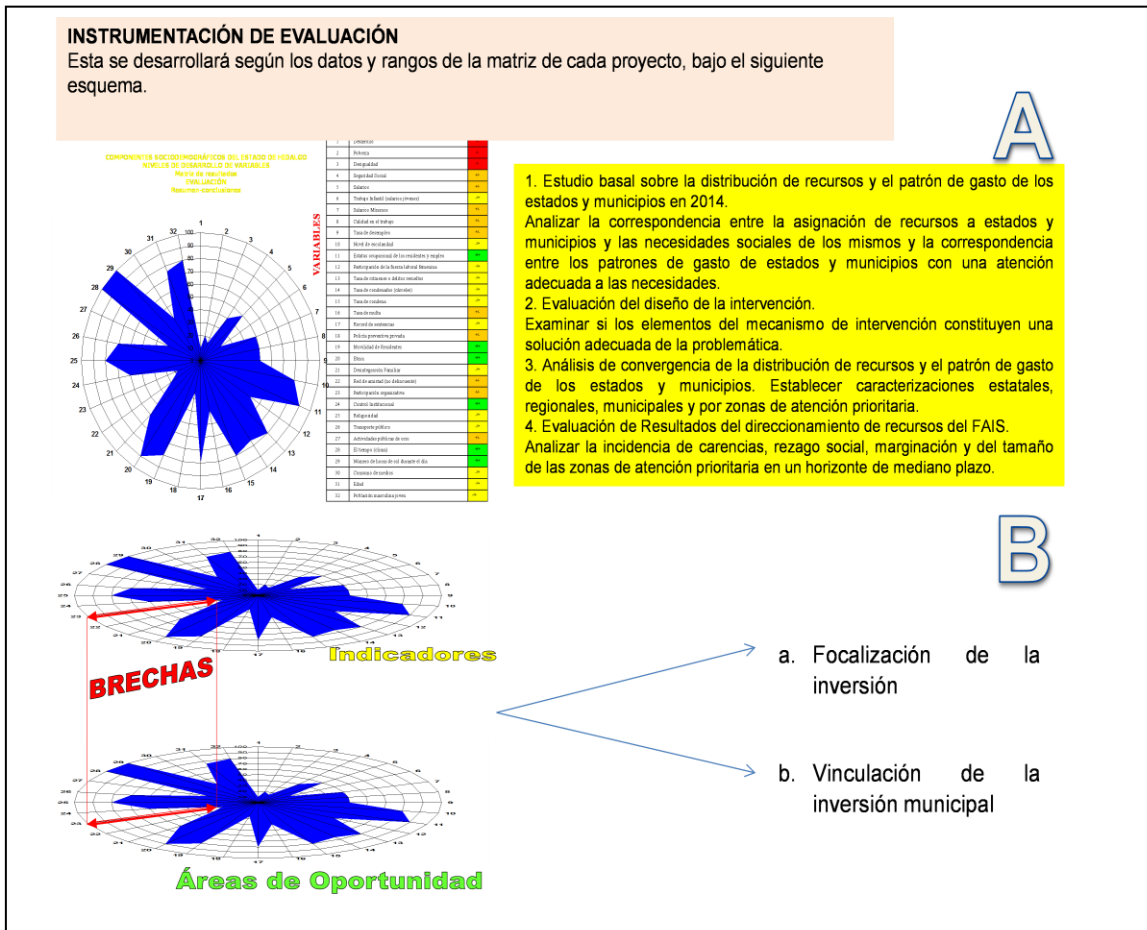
INSTRUMENTACIÓN DE EVALUACIÓN
Esta se desarrollará según los datos y rangos de la matriz de cada proyecto, bajo el siguiente esquema.

A

COMPONENTE SOCIODEMOGRÁFICO DEL ESTADO DE HIDALGO
NIVELES DE DESARROLLO DE VARIABLES
Matriz de resultados
EVALUACIÓN
Resumen de indicadores

32 1 2 3 4 5 6 7 8 9 10 11 12 13 14 15 16 17 18 19 20 21 22 23 24 25 26 27 28 29 30 31

VARIABLES

| | | |
|---|---|---|
| 1 | Desarrollo | |
| 2 | Pobreza | |
| 3 | Desigualdad | |
| 4 | Seguridad Social | |
| 5 | Salarios | |
| 6 | Trabajo Infantil (salarios jóvenes) | |
| 7 | Salarios Mínimos | |
| 8 | Calidad en el trabajo | |
| 9 | Tasa de desempleo | |
| 10 | Nivel de escolaridad | |
| 11 | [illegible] | |
| 12 | Participación de la fuerza laboral femenina | |
| 13 | Tasa de crímenes y delitos sexuales | |
| 14 | Tasa de condenados (derrotes) | |
| 15 | Tasa de condenas | |
| 16 | Tasa de multa | |
| 17 | Récord de sentencias | |
| 18 | Policía preventiva privada | |
| 19 | Movilidad de Residentes | |
| 20 | Ebrios | |
| 21 | Desintegración Familiar | |
| 22 | Red de amistad (no delincuente) | |
| 23 | Participación organizativa | |
| 24 | Control Institucional | |
| 25 | Religiosidad | |
| 26 | Transporte público | |
| 27 | Actividades públicas de ocio | |
| 28 | El tiempo (clima) | |
| 29 | Número de horas de sol durante el día | |
| 30 | Consumo de medios | |
| 31 | Edad | |
| 32 | Población masculina joven | |

1. Estudio basal sobre la distribución de recursos y el patrón de gasto de los estados y municipios en 2014.
Analizar la correspondencia entre la asignación de recursos a estados y municipios y las necesidades sociales de los mismos y la correspondencia entre los patrones de gasto de estados y municipios con una atención adecuada a las necesidades.
2. Evaluación del diseño de la intervención.
Examinar si los elementos del mecanismo de intervención constituyen una solución adecuada de la problemática.
3. Análisis de convergencia de la distribución de recursos y el patrón de gasto de los estados y municipios. Establecer caracterizaciones estatales, regionales, municipales y por zonas de atención prioritaria.
4. Evaluación de Resultados del direccionamiento de recursos del FAIS.
Analizar la incidencia de carencias, rezago social, marginación y del tamaño de las zonas de atención prioritaria en un horizonte de mediano plazo.

B

Indicadores

BRECHAS

Áreas de Oportunidad

a. Focalización de la inversión

b. Vinculación de la inversión municipal